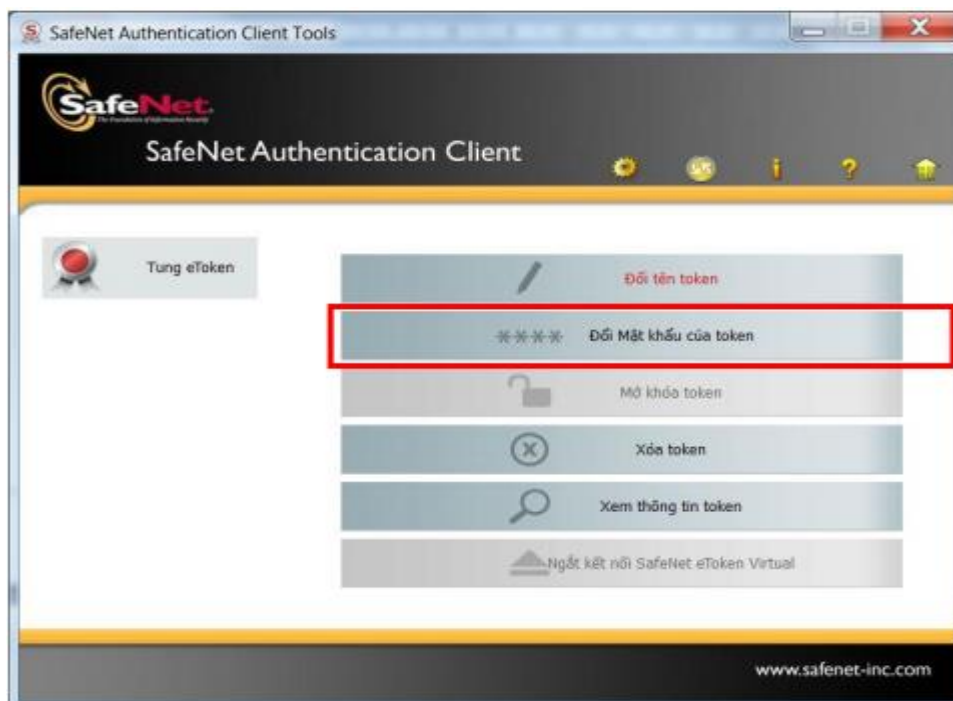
SafeNet Authentication Client Tools

SafeNet

The Foundation of Information Security

SafeNet Authentication Client

Tung eToken

Đổi tên token

**** Đổi Mật khẩu của token

Mở khóa token

Xóa token

Xem thông tin token

Ngắt kết nối SafeNet eToken Virtual

www.safenet-inc.com